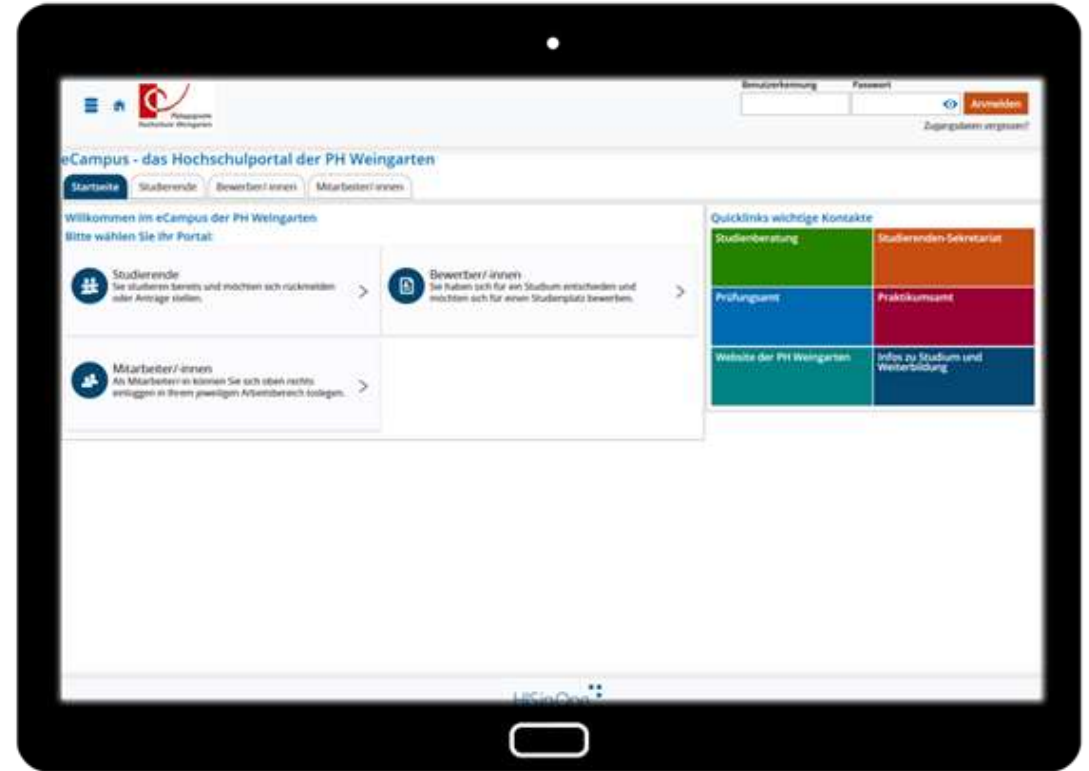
Pädagogische Hochschule Weingarten

Benutzerkennung

Passwort

Anmelden

Zugangsdaten vergessen?

eCampus - das Hochschulportal der PH Weingarten

Startseite | Studierende | Bewerber/-innen | Mitarbeiter/-innen

Willkommen im eCampus der PH Weingarten

Bitte wählen Sie Ihr Portal:

Studierende
Sie studieren bereits und möchten sich rückmelden oder Anträge stellen.

Bewerber/-innen
Sie haben sich für ein Studium entschieden und möchten sich für einen Studienplatz bewerben.

Mitarbeiter/-innen
Als Mitarbeiter/-in können Sie sich oben rechts einloggen in Ihrem jeweiligen Arbeitsbereich einloggen.

Quicklinks wichtige Kontakte

| Studienberatung | Studierenden-Sekretariat |
|---|---|
| Prüfungsamt | Praktikumsamt |
| Website der PH Weingarten | Infos zu Studium und Weiterbildung |

HISinOne